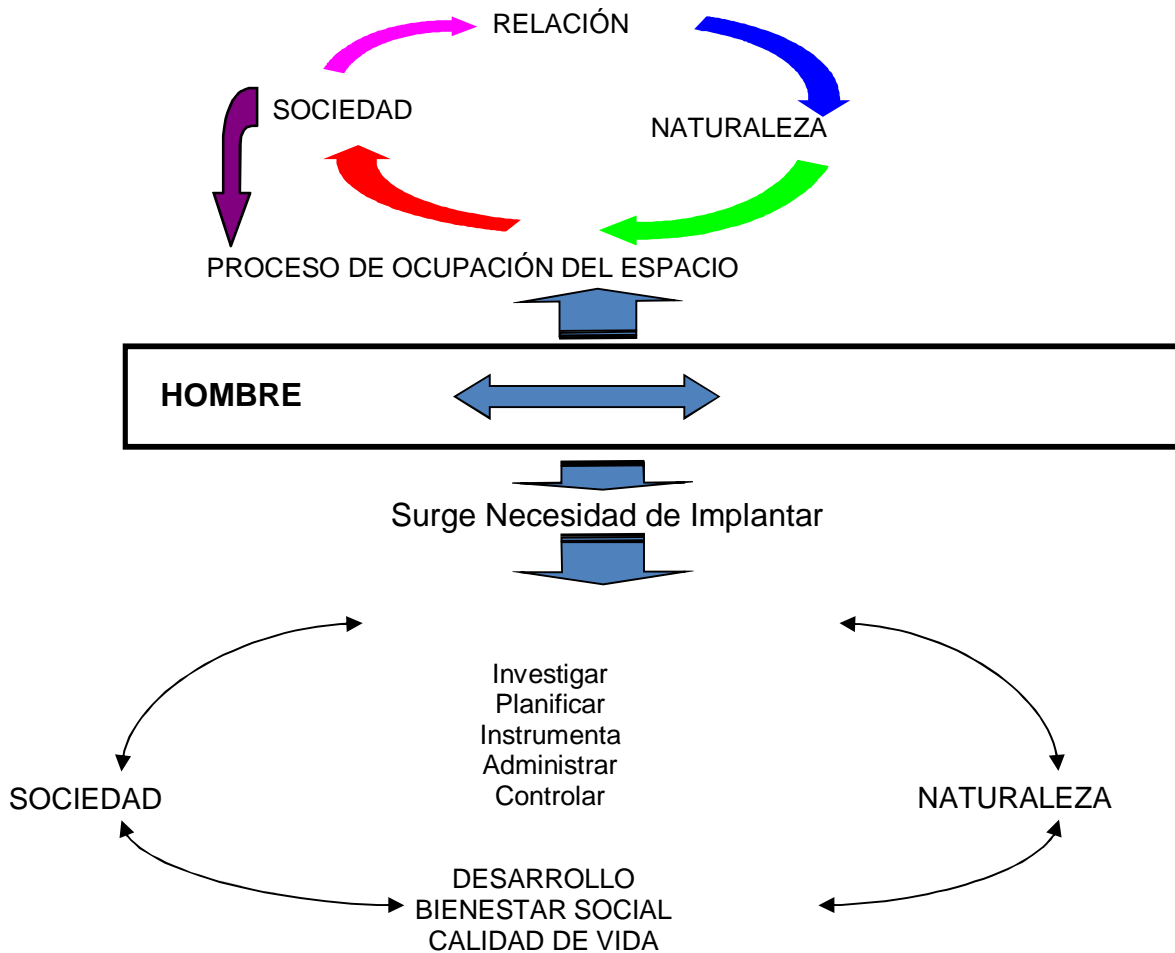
RELACIÓN

SOCIEDAD

NATURALEZA

PROCESO DE OCUPACIÓN DEL ESPACIO

HOMBRE

Surge Necesidad de Implantar

Investigar
Planificar
Instrumenta
Administrar
Controlar

SOCIEDAD

NATURALEZA

DESARROLLO
BIENESTAR SOCIAL
CALIDAD DE VIDA